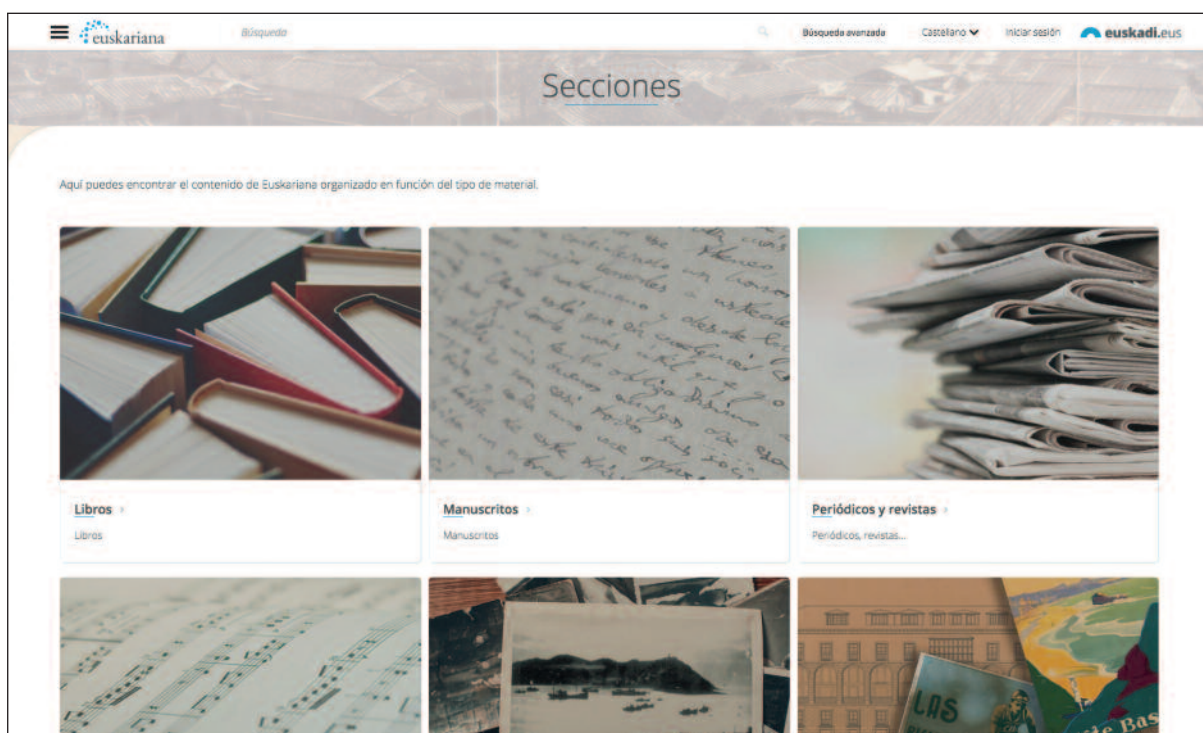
euskariana

Búsqueda

Búsqueda avanzada

Castellano

Iniciar sesión

euskadi.eus

Secciones

Aquí puedes encontrar el contenido de Euskariana organizado en función del tipo de material.

Libros

Libros

Manuscritos

Manuscritos

Periódicos y revistas

Periódicos, revistas...

LAS

de Bas